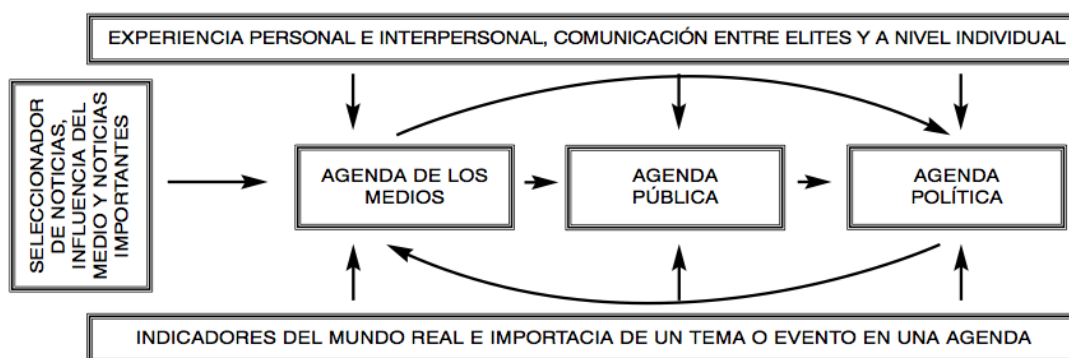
EXPERIENCIA PERSONAL E INTERPERSONAL, COMUNICACIÓN ENTRE ELITES Y A NIVEL INDIVIDUAL

SELECCIONADOR DE NOTICIAS, INFLUENCIA DEL MEDIO Y NOTICIAS IMPORTANTES

AGENDA DE LOS MEDIOS

AGENDA PÚBLICA

AGENDA POLÍTICA

INDICADORES DEL MUNDO REAL E IMPORTACIA DE UN TEMA O EVENTO EN UNA AGENDA